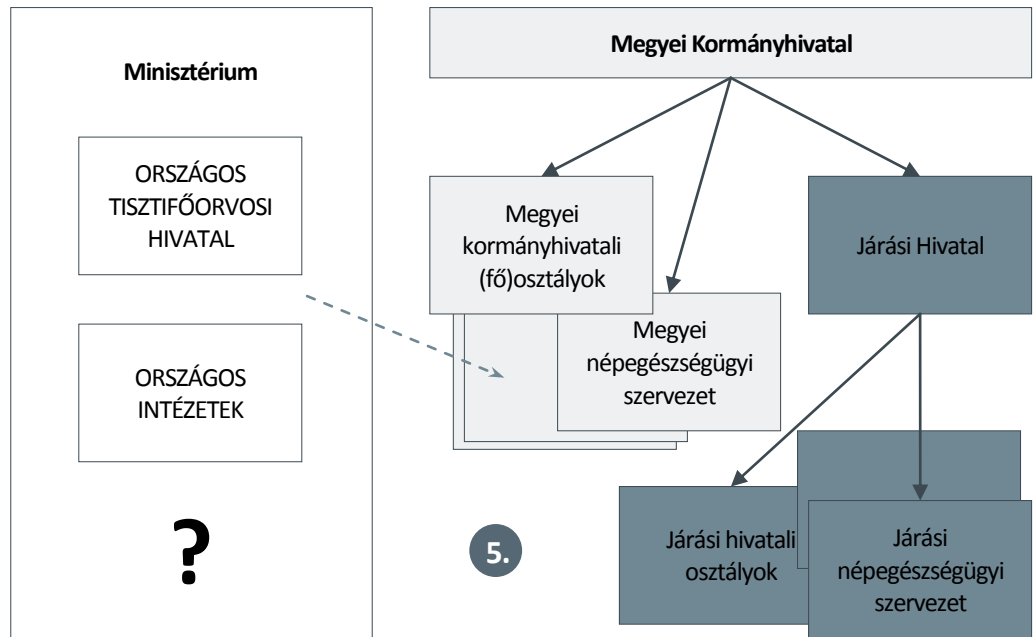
Minisztérium

ORSZÁGOS TISZTIFŐORVOSI HIVATAL

ORSZÁGOS INTÉZETEK

?

Megyei Kormányhivatal

Megyei kormányhivatali (fő)osztályok

Megyei népegészségügyi szervezet

Járási Hivatal

5.

Járási hivatali osztályok

Járási népegészségügyi szervezet